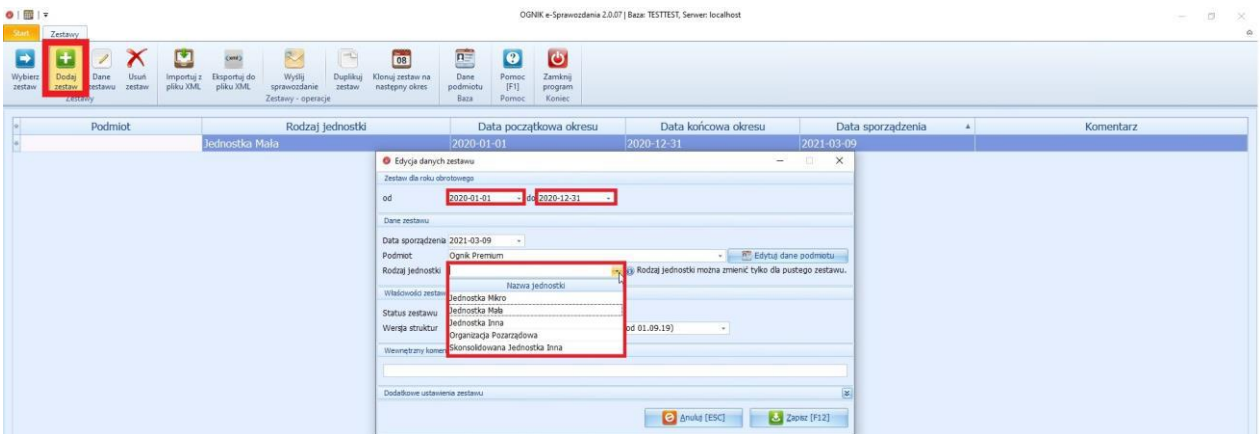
OGNIK e-Sprawozdania 2.0.07 | Baza: TESTTEST, Serwer: localhost

Start Zestawy

Wybierz zestaw
Dodaj zestaw
Dane zestawu
Usuń zestaw
Zestawy
Importuj z pliku XML
Eksportuj do pliku XML
Wyślij sprawozdanie
Duplikuj zestaw
Klonuj zestaw na następny okres
Zestawy - operacje
Dane podmiotu
Baza
Pomoc [F1]
Pomoc
Zamknij program
Koniec

| Podmiot | Rodzaj jednostki | Data początkowa okresu | Data końcowa okresu | Data sporządzenia | Komentarz |
|---|---|---|---|---|---|
| | Jednostka Mała | 2020-01-01 | 2020-12-31 | 2021-03-09 | |

Edycja danych zestawu

Zestaw dla roku obrotowego
od 2020-01-01 do 2020-12-31

Dane zestawu
Data sporządzenia 2021-03-09
Podmiot Ognik Premium
Edytuj dane podmiotu
Rodzaj jednostki
Rodzaj jednostki można zmienić tylko dla pustego zestawu.

Nazwa Jednostki
Jednostka Mikro
Jednostka Mała
Jednostka Inna
Organizacja Pozarządowa
Skonsolidowana Jednostka Inna

Właściwości zestaw
Status zestawu
Wersja struktur
od 01.09.19)
Wewnętrzny komen

Dodatkowe ustawienia zestawu

Anuluj [ESC]
Zapisz [F12]